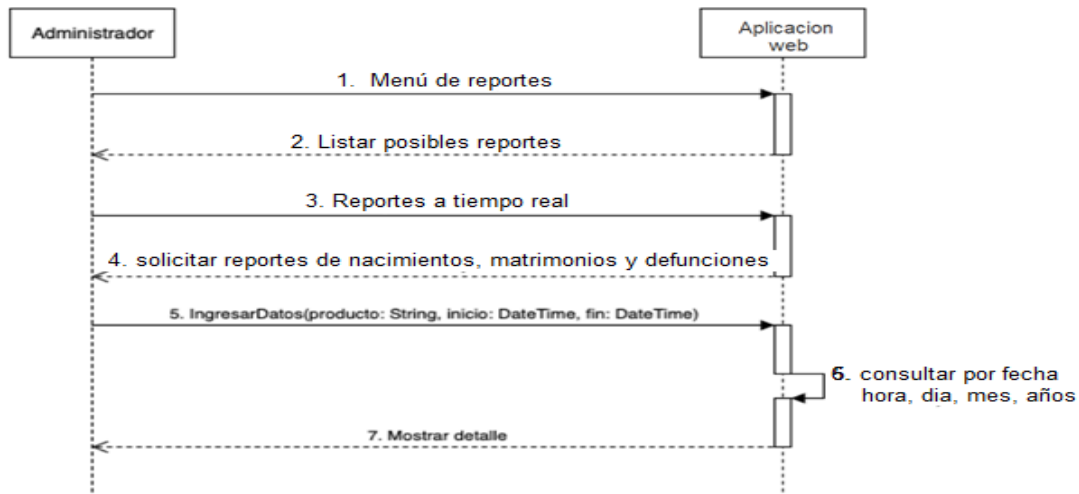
Administrador

Aplicacion web

1. Menú de reportes

2. Listar posibles reportes

3. Reportes a tiempo real

4. solicitar reportes de nacimientos, matrimonios y defunciones

5. IngresarDatos(producto: String, inicio: DateTime, fin: DateTime)

6. consultar por fecha hora, dia, mes, años

7. Mostrar detalle